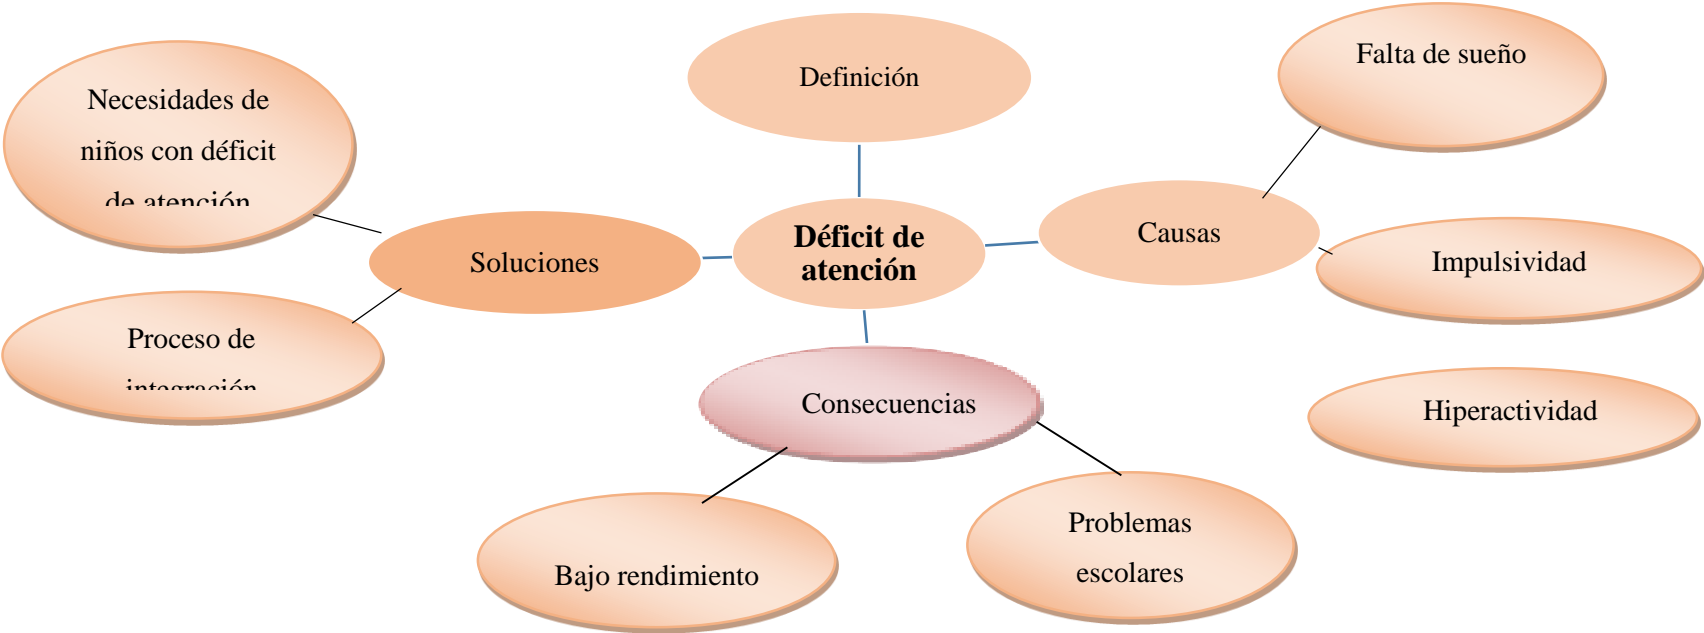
Definición

Falta de sueño

Necesidades de niños con déficit de atención

Soluciones

Déficit de atención

Causas

Impulsividad

Proceso de integración

Consecuencias

Hiperactividad

Bajo rendimiento

Problemas escolares